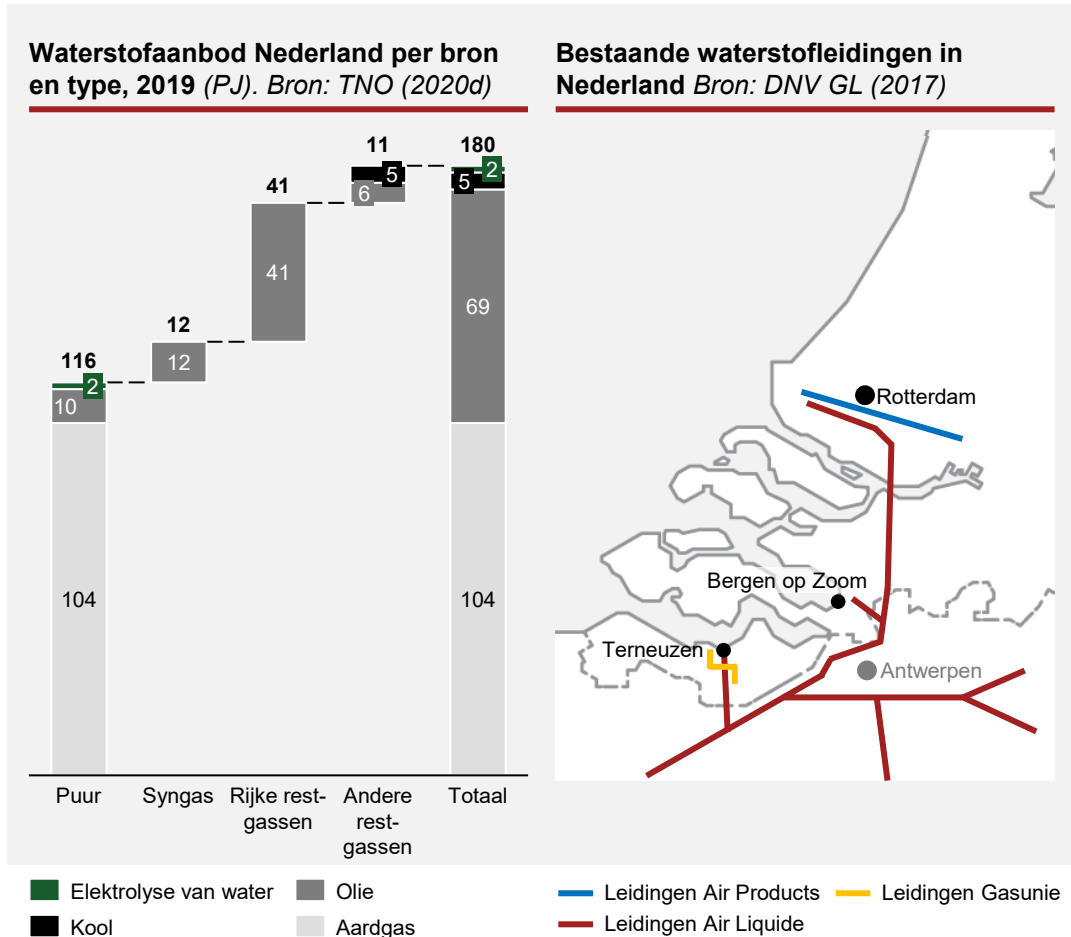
**Waterstofaanbod Nederland per bron en type, 2019** *(PJ). Bron: TNO (2020d)*

116
10
2
104
12
12
41
41
11
6
5
180
5
2
69
104

Puur
Syngas
Rijke restgassen
Andere restgassen
Totaal

Elektrolyse van water
Kool
Olie
Aardgas

**Bestaande waterstofleidingen in Nederland** *Bron: DNV GL (2017)*

Rotterdam
Bergen op Zoom
Terneuzen
Antwerpen

Leidingen Air Products
Leidingen Air Liquide
Leidingen Gasunie